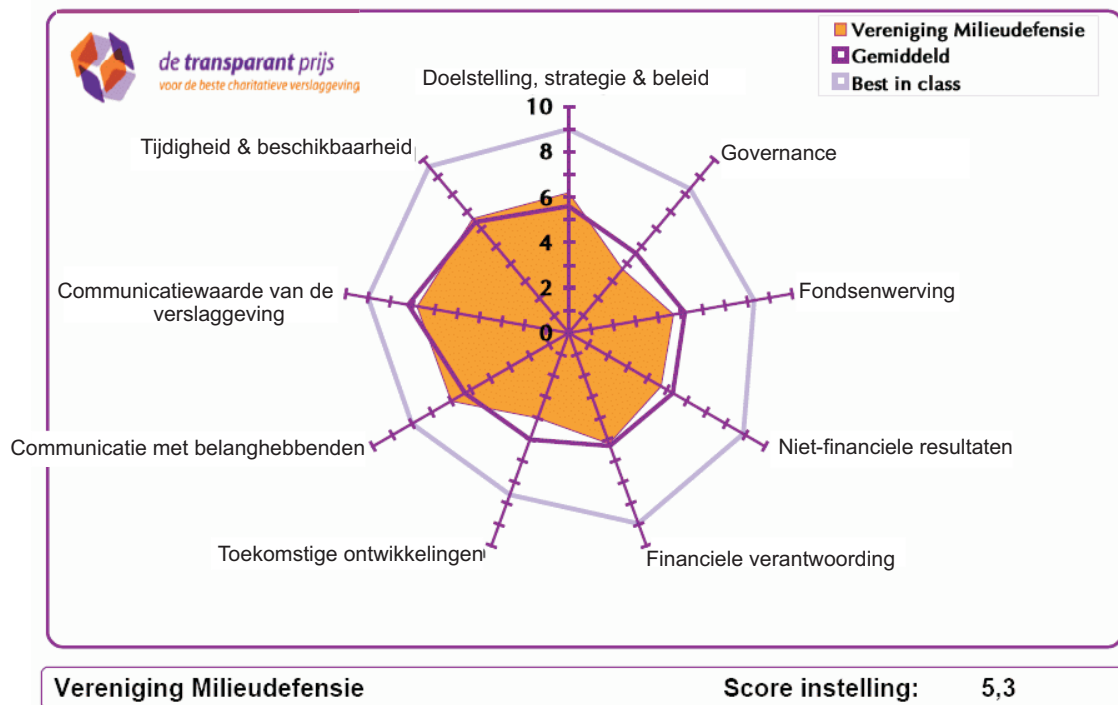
de transparant prijs
voor de beste charitatieve verslaggeving

Vereniging Milieudefensie
Gemiddeld
Best in class

Doelstelling, strategie & beleid
10
8
6
4
2
0
Governance
Fondsenwerving
Niet-financiele resultaten
Financiele verantwoording
Toekomstige ontwikkelingen
Communicatie met belanghebbenden
Communicatiewaarde van de verslaggeving
Tijdigheid & beschikbaarheid

Vereniging Milieudefensie
Score instelling: 5,3